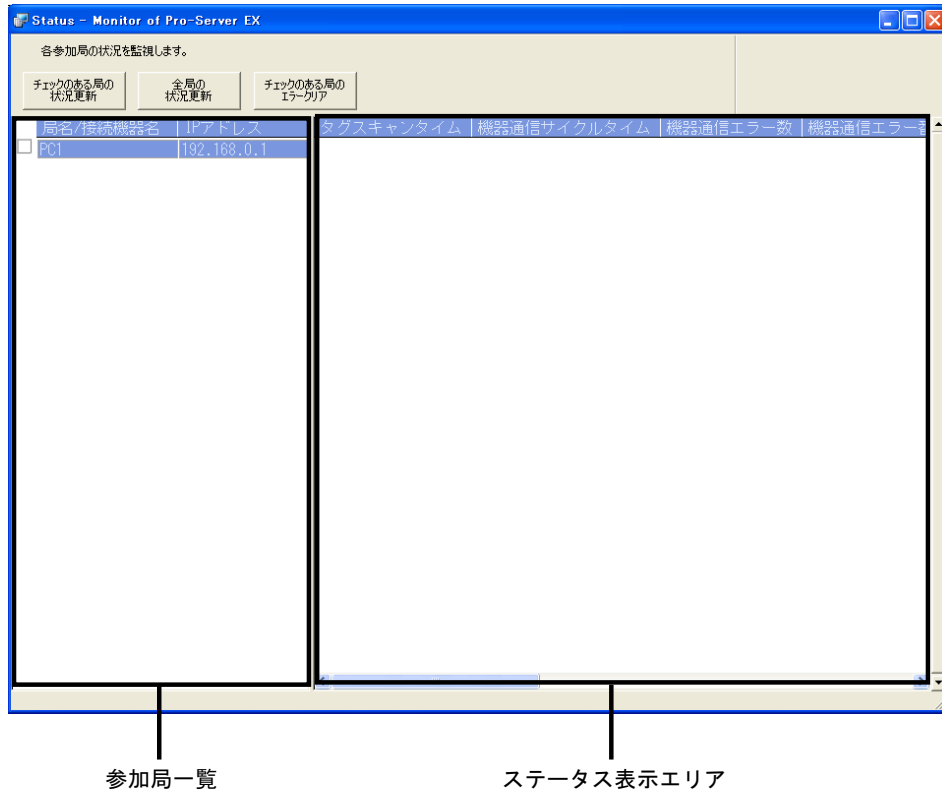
Status - Monitor of Pro-Server EX

各参加局の状況を監視します。

チェックのある局の状況更新

全局の状況更新

チェックのある局のエラークリア

| 局名/接続機器名 | IPアドレス |
|---|---|
| PC1 | 192.168.0.1 |

| タグスキャンタイム | 機器通信サイクルタイム | 機器通信エラー数 | 機器通信エラー番 |
|---|---|---|---|

参加局一覧

ステータス表示エリア